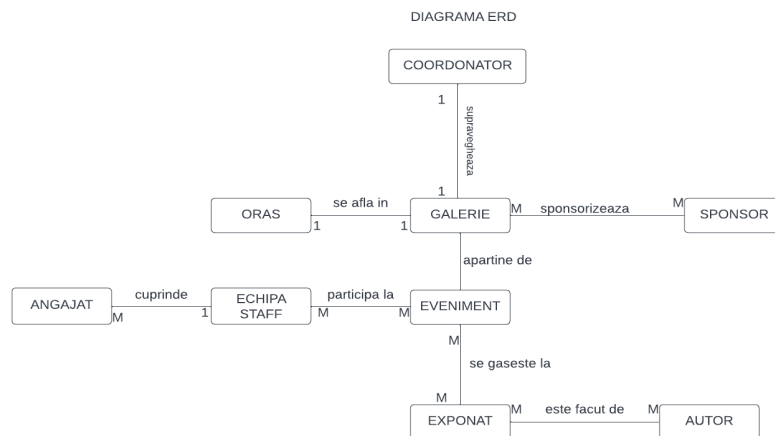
DIAGRAMA ERD

COORDONATOR

1

supravegheaza

1

ORAS

se afla in

1

1

GALERIE

M

sponsorizeaza

M

SPONSOR

apartine de

ANGAJAT

cuprinde

M

1

ECHIPA STAFF

participa la

M

M

EVENIMENT

M

se gaseste la

M

EXPONAT

M

este facut de

M

AUTOR